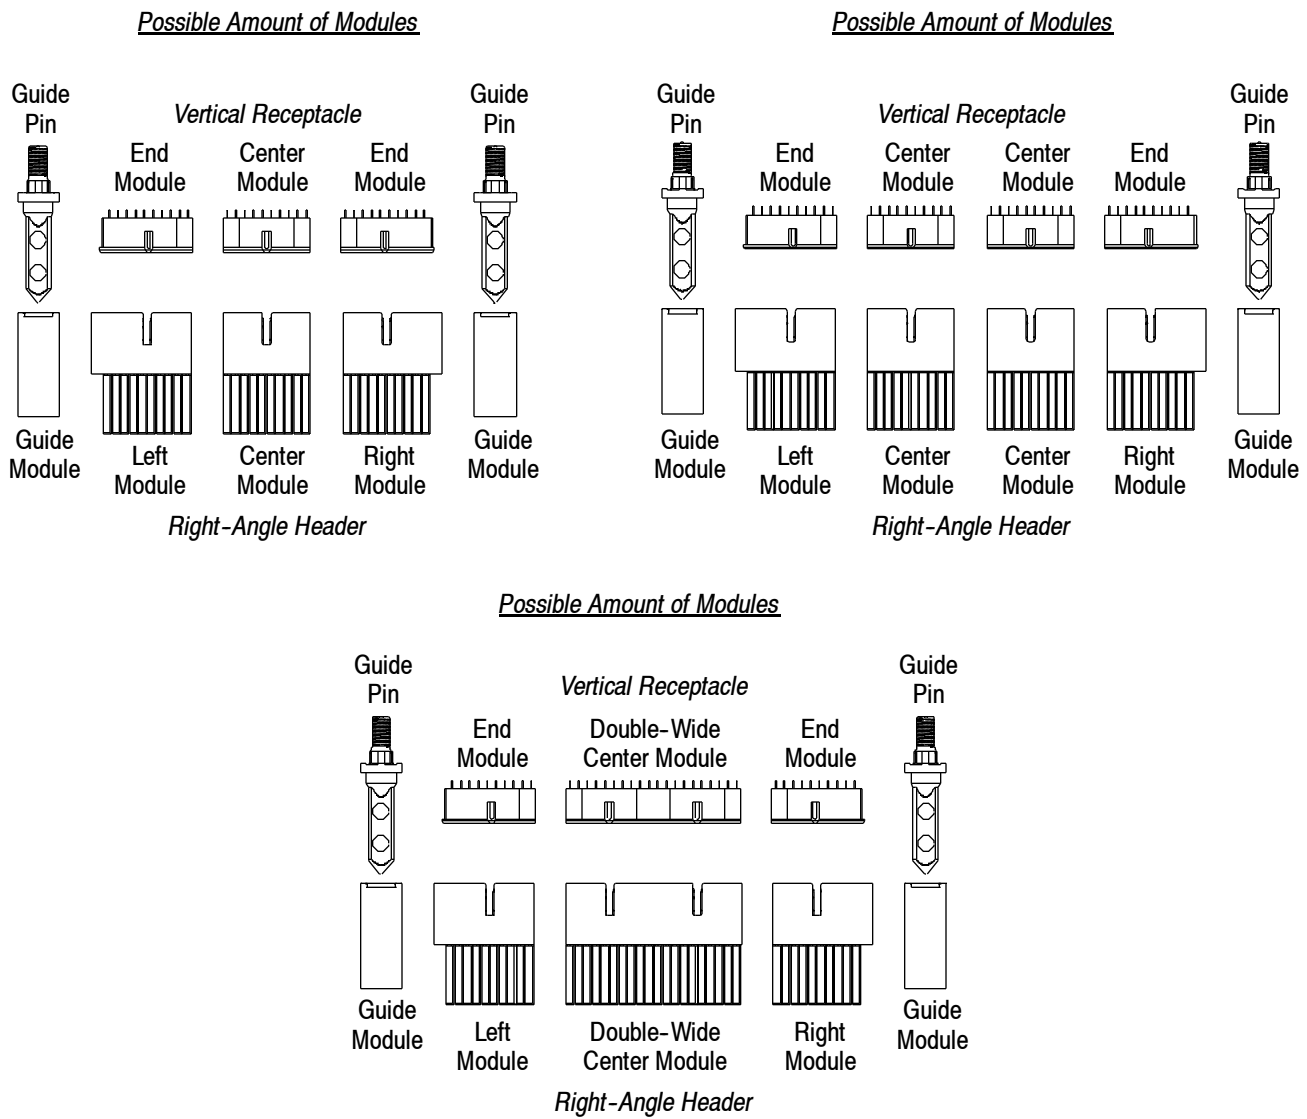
Possible Amount of Modules

Guide Pin

Vertical Receptacle

End Module

Center Module

End Module

Guide Pin

Guide Module

Left Module

Center Module

Right Module

Guide Module

Right-Angle Header

Possible Amount of Modules

Guide Pin

Vertical Receptacle

End Module

Center Module

Center Module

End Module

Guide Pin

Guide Module

Left Module

Center Module

Center Module

Right Module

Guide Module

Right-Angle Header

Possible Amount of Modules

Guide Pin

Vertical Receptacle

End Module

Double-Wide Center Module

End Module

Guide Pin

Guide Module

Left Module

Double-Wide Center Module

Right Module

Guide Module

Right-Angle Header